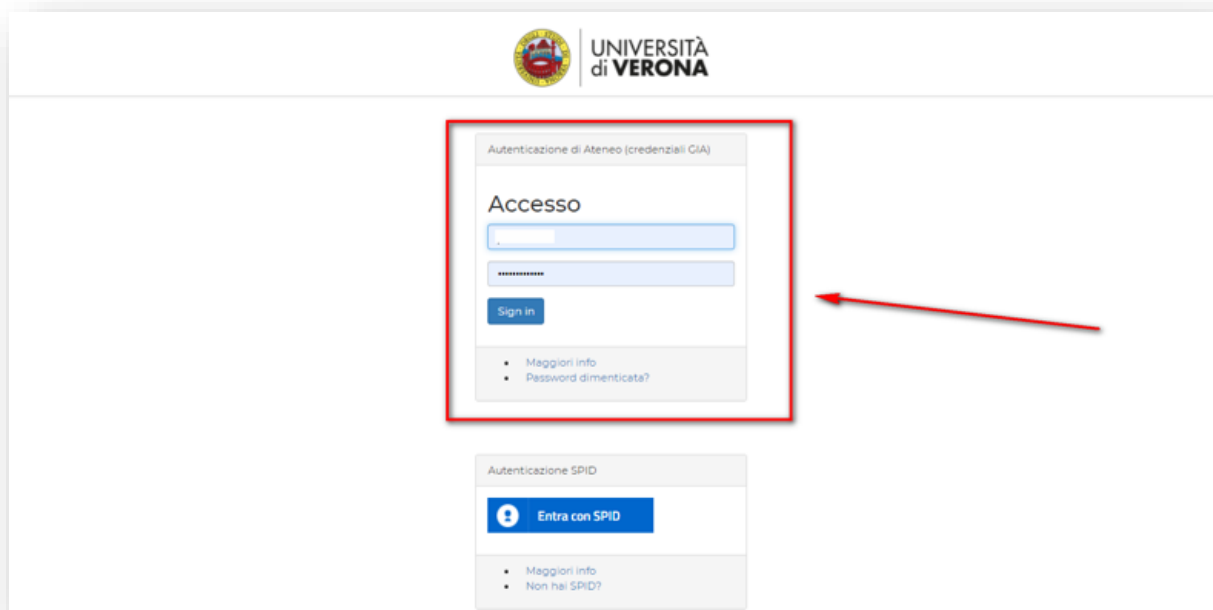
UNIVERSITÀ di VERONA

Autenticazione di Ateneo (credenziali GIA)

Accesso

•••••••••••••

Sign in

- Maggiori info
- Password dimenticata?

Autenticazione SPID

Entra con SPID

- Maggiori info
- Non hai SPID?